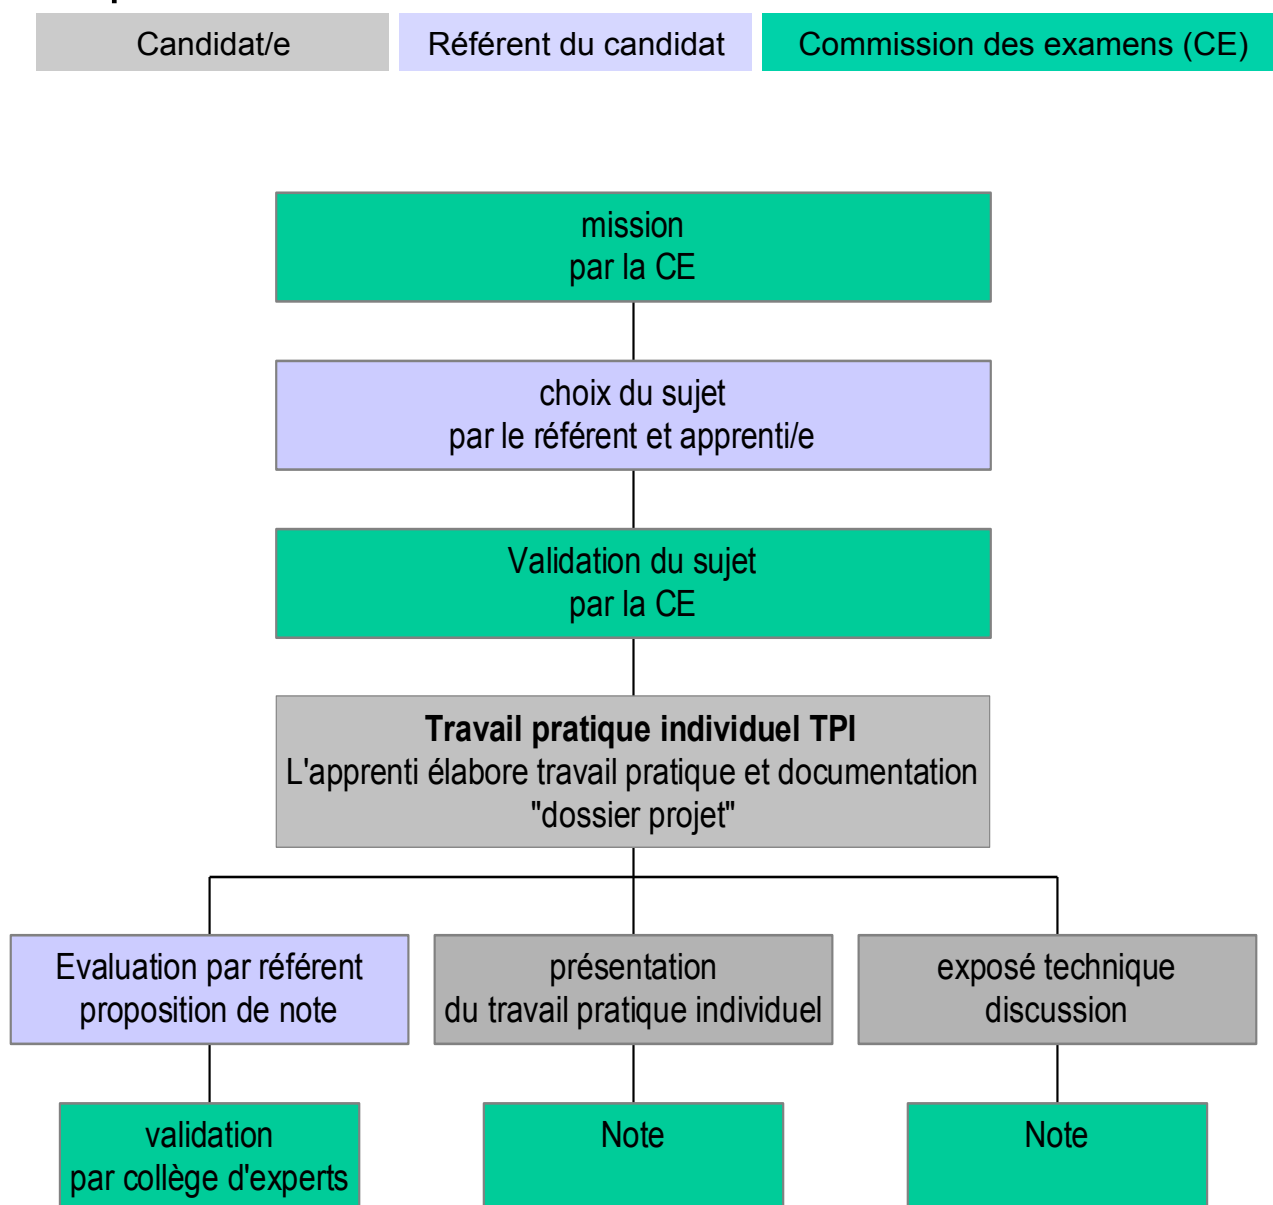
Candidat/e

Référent du candidat

Commission des examens (CE)

mission
par la CE

choix du sujet
par le référent et apprenti/e

Validation du sujet
par la CE

**Travail pratique individuel TPI**
L'apprenti élabore travail pratique et documentation
"dossier projet"

Evaluation par référent
proposition de note

présentation
du travail pratique individuel

exposé technique
discussion

validation
par collège d'experts

Note

Note